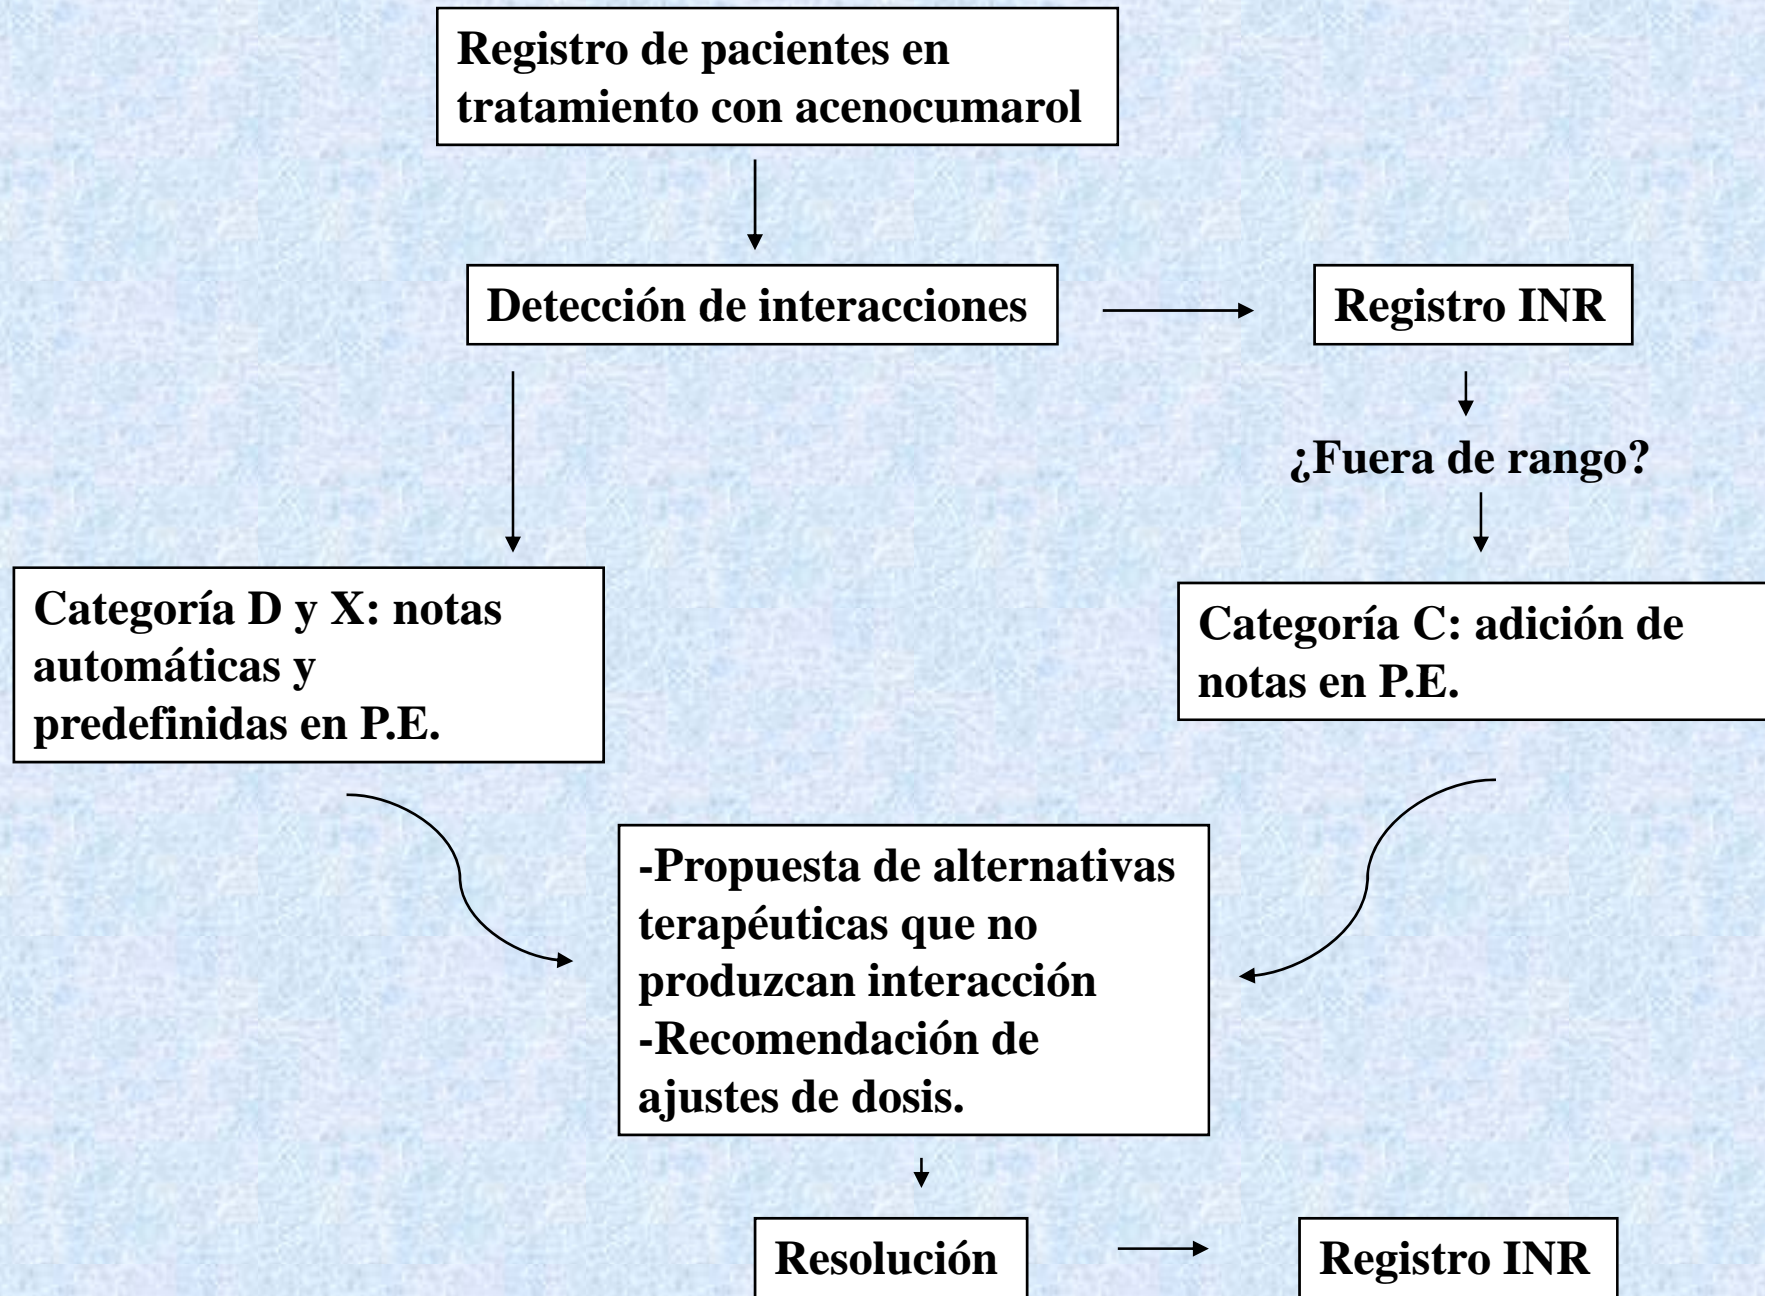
Registro de pacientes en tratamiento con acenocumarol

Detección de interacciones

Registro INR

¿Fuera de rango?

Categoría D y X: notas automáticas y predefinidas en P.E.

Categoría C: adición de notas en P.E.

-Propuesta de alternativas terapéuticas que no produzcan interacción
-Recomendación de ajustes de dosis.

Resolución

Registro INR